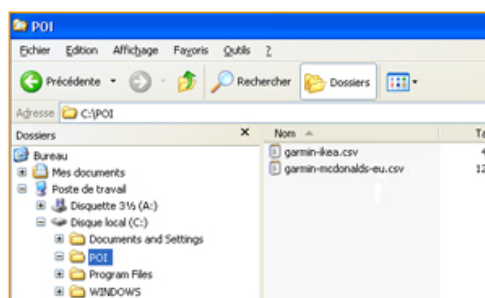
POI

Fichier Edition Affichage Favoris Outils ?

Précédente

Rechercher

Dossiers

Adresse C:\POI

Dossiers ×

Bureau
Mes documents
Poste de travail
Disquette 3½ (A:)
Disque local (C:)
Documents and Settings
POI
Program Files
WINDOWS

Nom

garmin-ikea.csv
garmin-mcdonalds-eu.csv

Ta
4
12